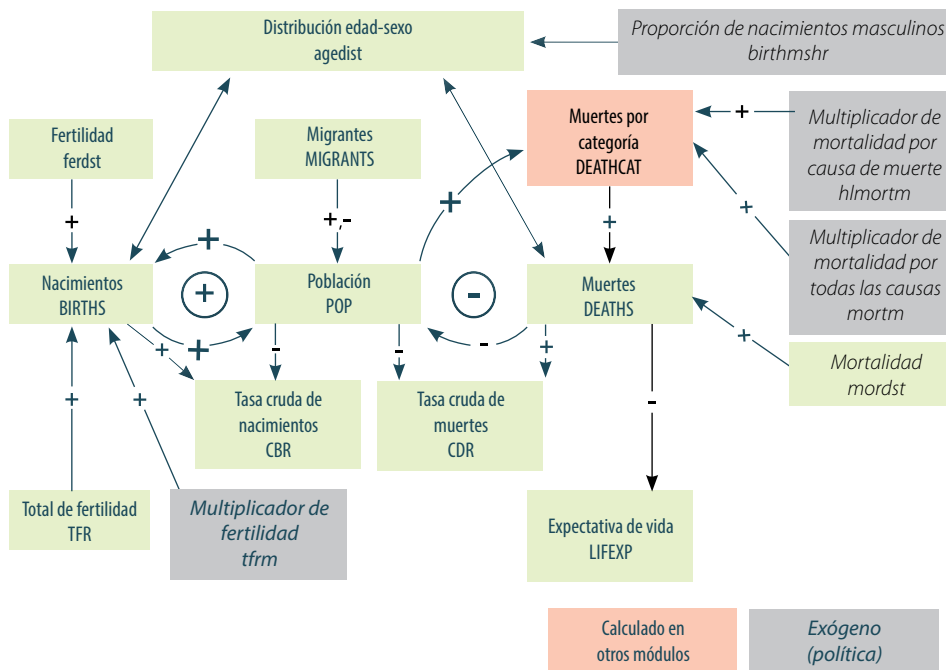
Distribución edad-sexo
agedist

Proporción de nacimientos masculinos
birthmshr

Fertilidad
ferdst

Migrantes
MIGRANTS

Muertes por categoría
DEATHCAT

+

Multiplicador de mortalidad por causa de muerte
hlmortm

+

+,-

+

+

+

Nacimientos
BIRTHS

+

Población
POP

-

Muertes
DEATHS

Multiplicador de mortalidad por todas las causas
mortm

+

+

-

-

-

+

Mortalidad
mordst

+

+

Tasa cruda de nacimientos
CBR

Tasa cruda de muertes
CDR

-

Total de fertilidad
TFR

Multiplicador de fertilidad
tfrm

Expectativa de vida
LIFEXP

Calculado en otros módulos

Exógeno (política)